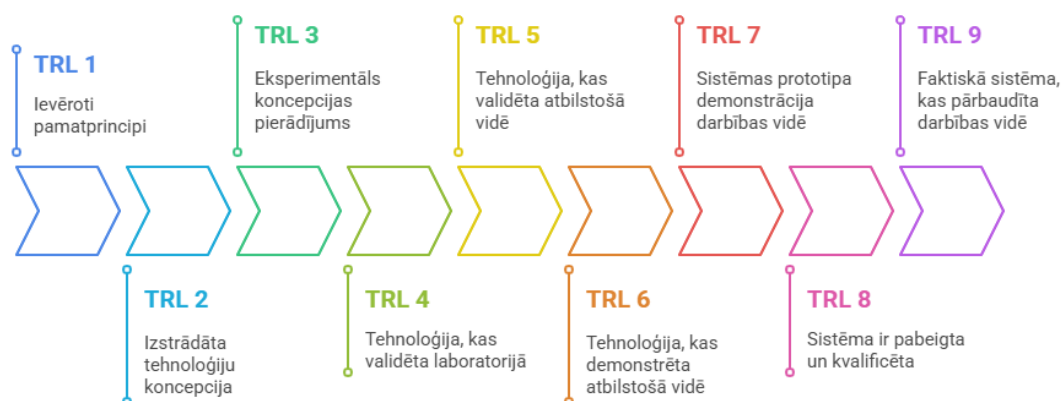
TRL 1
Ievēroti pamatprincipi

TRL 2
Izstrādāta tehnoloģiju koncepcija

TRL 3
Eksperimentāls koncepcijas pierādījums

TRL 4
Tehnoloģija, kas validēta laboratorijā

TRL 5
Tehnoloģija, kas validēta atbilstošā vidē

TRL 6
Tehnoloģija, kas demonstrēta atbilstošā vidē

TRL 7
Sistēmas prototipa demonstrācija darbības vidē

TRL 8
Sistēma ir pabeigta un kvalificēta

TRL 9
Faktiskā sistēma, kas pārbaudīta darbības vidē